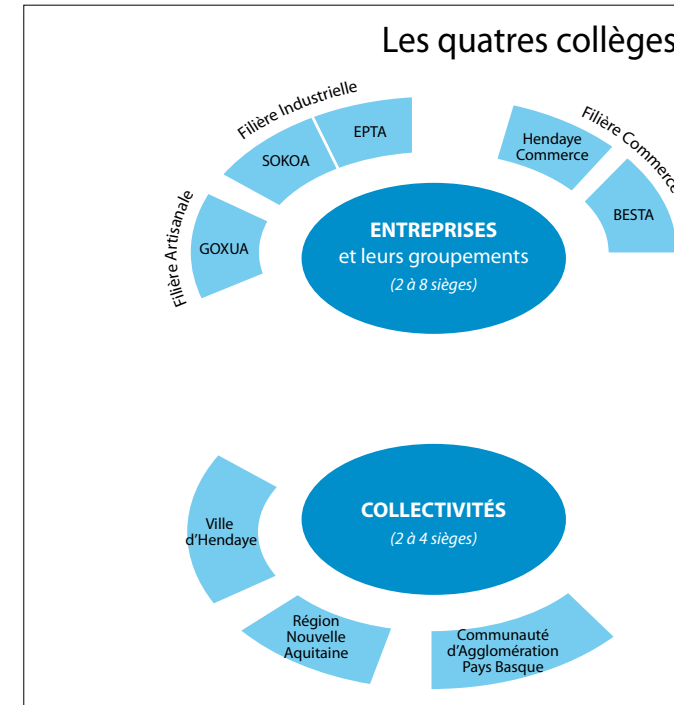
Les quatres collèges

Filière Industrielle

SOKOA

EPTA

Filière Artisanale

GOXUA

Filière Commerc

Hendaye Commerce

BESTA

ENTREPRISES
et leurs groupements
(2 à 8 sièges)

COLLECTIVITÉS
(2 à 4 sièges)

Ville d'Hendaye

Région Nouvelle Aquitaine

Communauté d'Agglomération Pays Basque